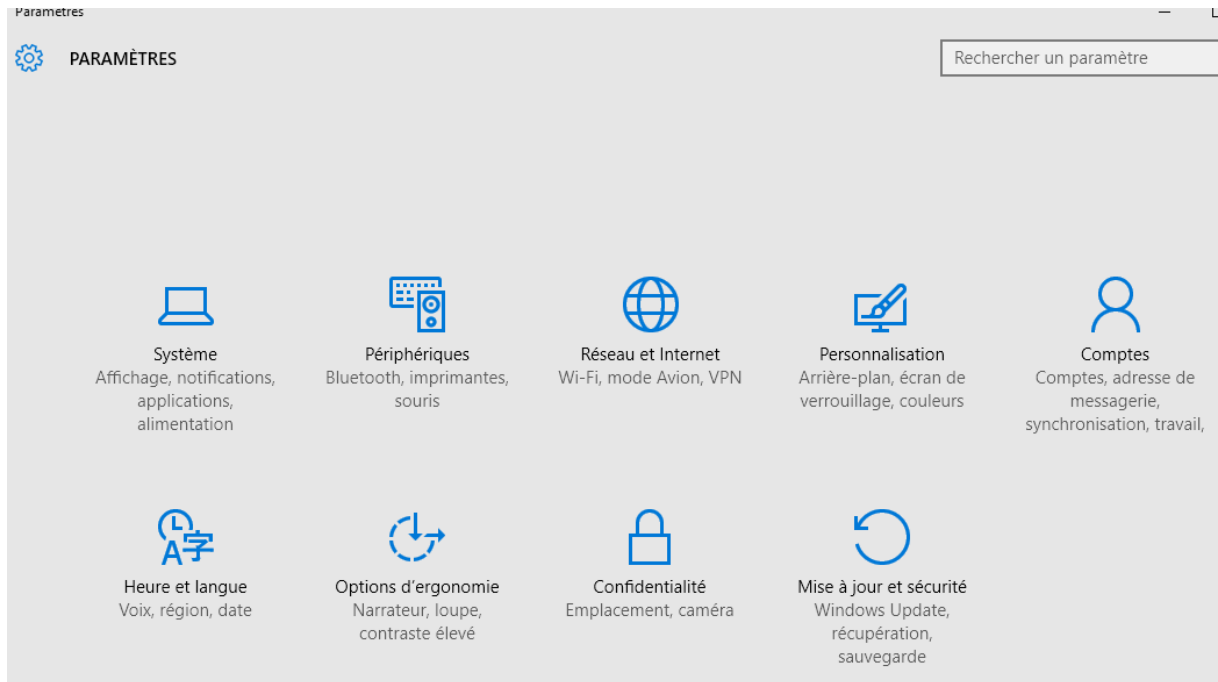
Paramètres

PARAMÈTRES

Rechercher un paramètre

Système
Affichage, notifications, applications, alimentation

Périphériques
Bluetooth, imprimantes, souris

Réseau et Internet
Wi-Fi, mode Avion, VPN

Personnalisation
Arrière-plan, écran de verrouillage, couleurs

Comptes
Comptes, adresse de messagerie, synchronisation, travail,

Heure et langue
Voix, région, date

Options d'ergonomie
Narrateur, loupe, contraste élevé

Confidentialité
Emplacement, caméra

Mise à jour et sécurité
Windows Update, récupération, sauvegarde